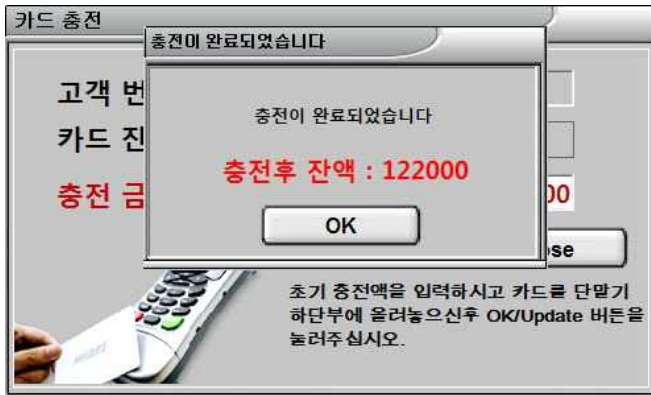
카드 충전

충전이 완료되었습니다

고객 번

카드 진

충전 금

충전이 완료되었습니다

충전후 잔액 : 122000

OK

00

se

초기 충전액을 입력하시고 카드를 단말기 하단부에 올려놓으신후 OK/Update 버튼을 눌러주십시오.